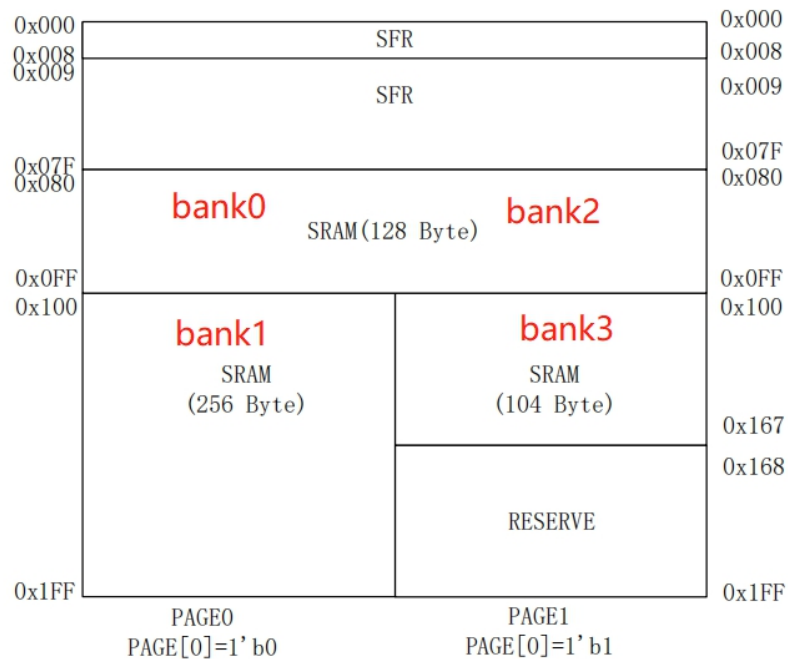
0x000
0x008
0x009
0x07F
0x080
0x0FF
0x100
0x1FF

SFR

SFR

bank0
SRAM(128 Byte)
bank2

bank1
SRAM
(256 Byte)

bank3
SRAM
(104 Byte)

RESERVE

0x000
0x008
0x009
0x07F
0x080
0x0FF
0x100
0x167
0x168
0x1FF

PAGE0
PAGE[0]=1'b0

PAGE1
PAGE[0]=1'b1